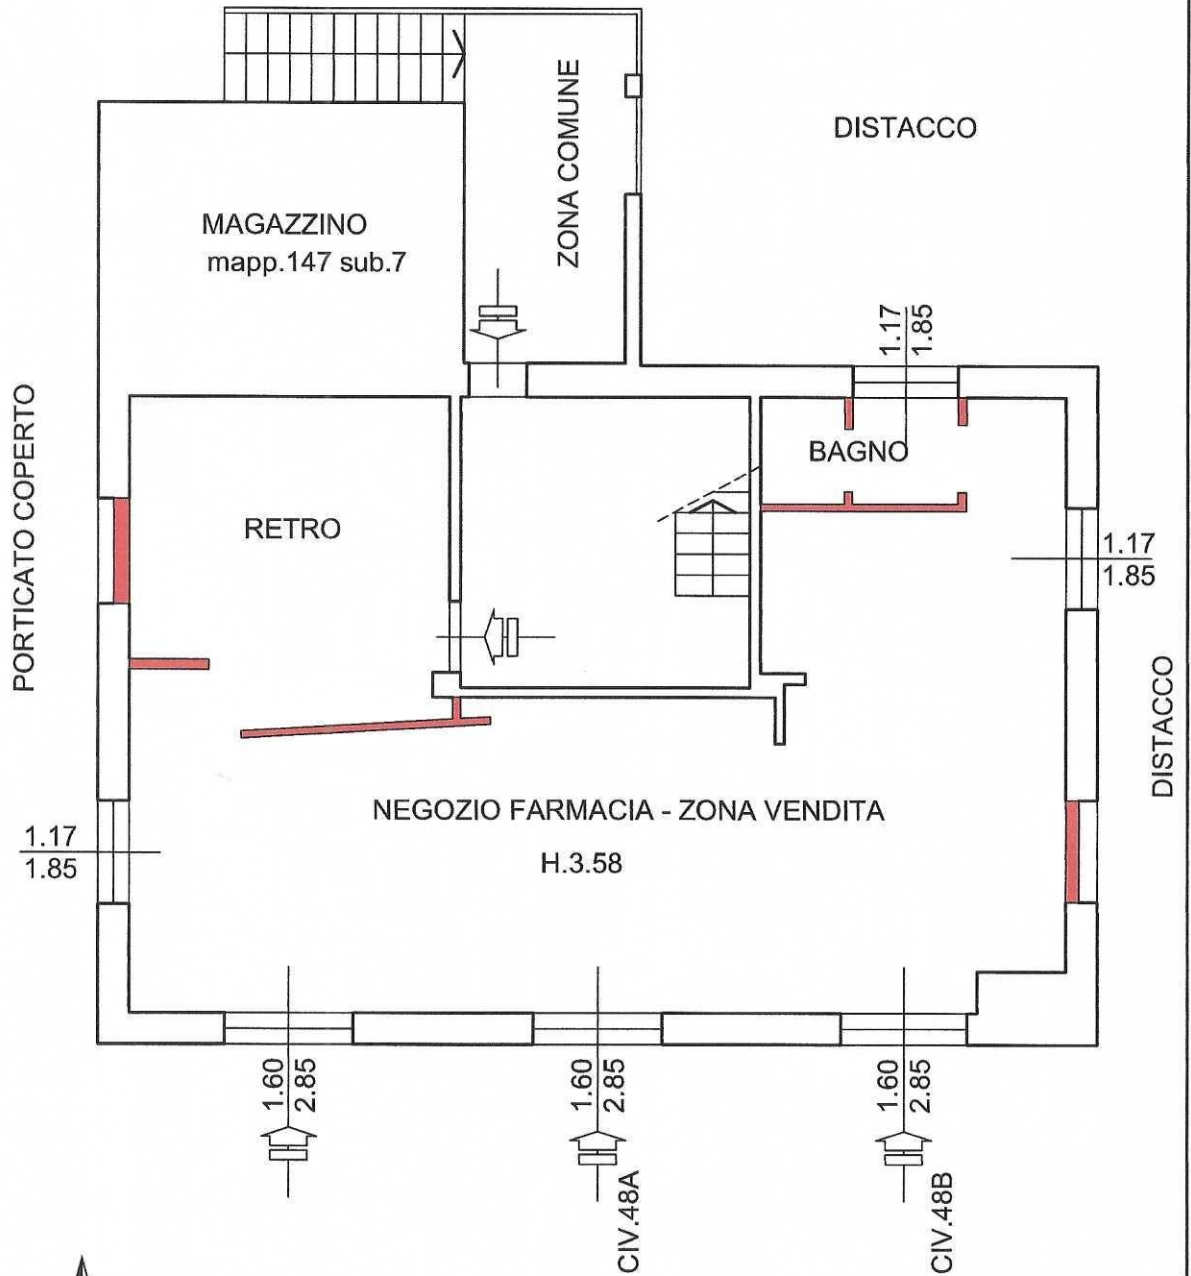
ZONA COMUNE

DISTACCO

MAGAZZINO
mapp.147 sub.7

$\frac{1.17}{1.85}$

PORTICATO COPERTO

BAGNO

RETRO

$\frac{1.17}{1.85}$

DISTACCO

NEGOZIO FARMACIA - ZONA VENDITA

H.3.58

$\frac{1.17}{1.85}$

$\frac{1.60}{2.85}$

$\frac{1.60}{2.85}$

CIV.48A

$\frac{1.60}{2.85}$

CIV.48B